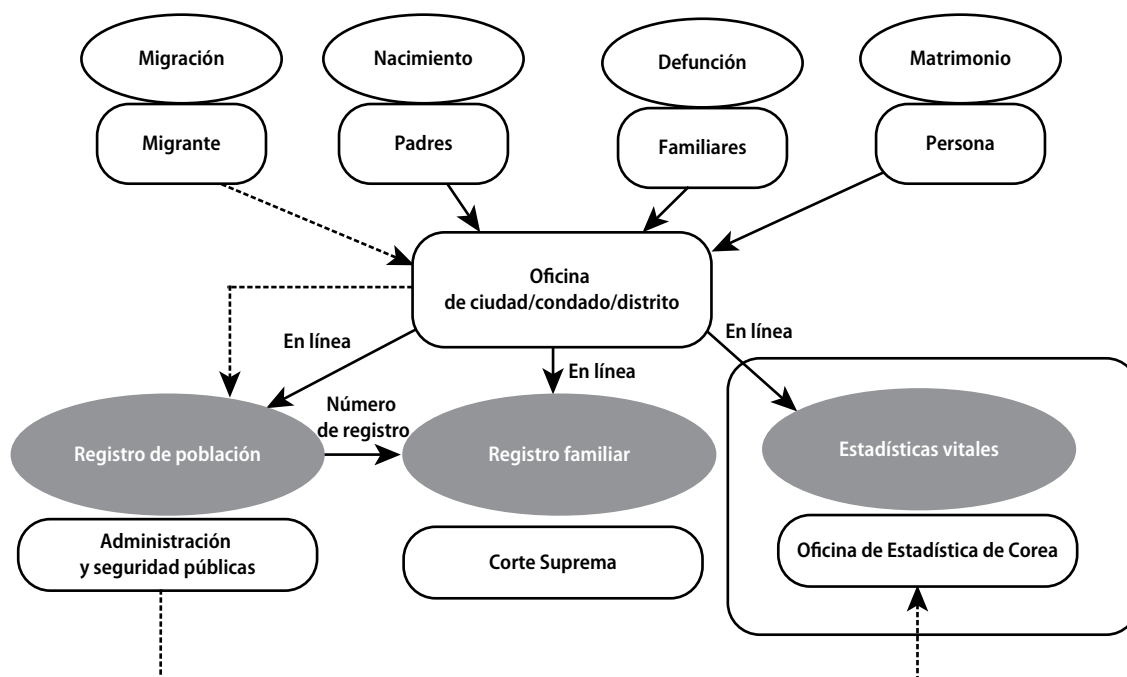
Migración

Migrante

Nacimiento

Padres

Defunción

Familiares

Matrimonio

Persona

Oficina de ciudad/condado/distrito

En línea

En línea

En línea

Número de registro

Registro de población

Registro familiar

Estadísticas vitales

Administración y seguridad públicas

Corte Suprema

Oficina de Estadística de Corea